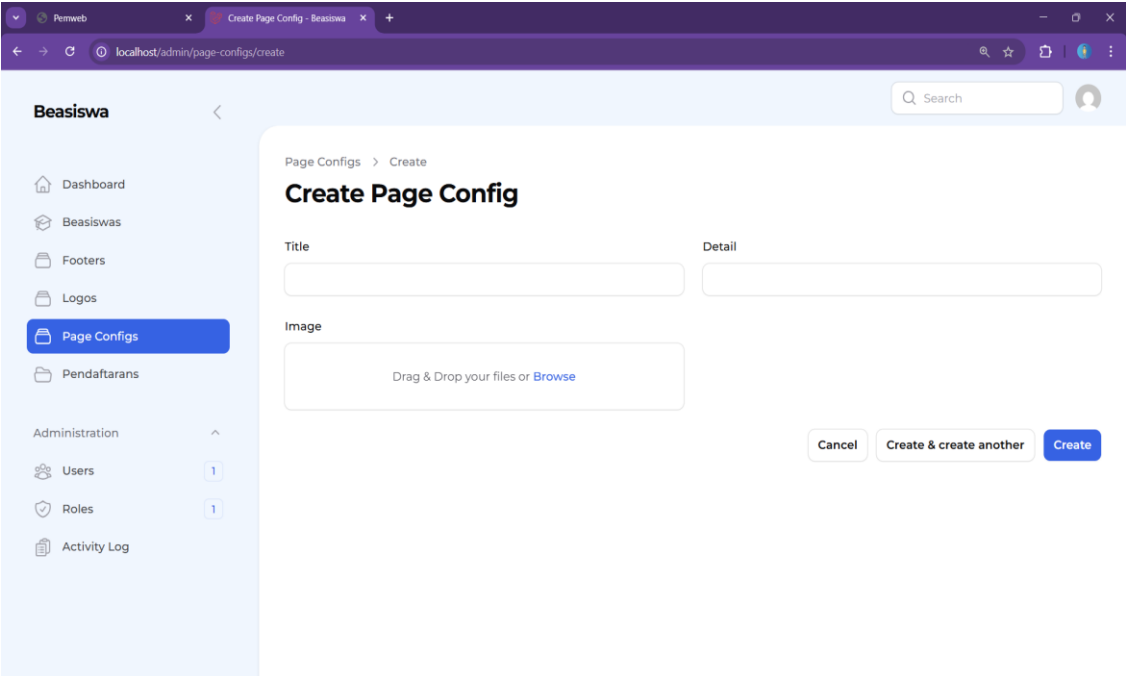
Pemweb
Create Page Config - Beasiswa
localhost/admin/page-configs/create

Beasiswa

Search

Dashboard
Beasiswas
Footers
Logos
Page Configs
Pendaftarans

Administration
Users 1
Roles 1
Activity Log

Page Configs > Create
Create Page Config

Title

Detail

Image

Drag & Drop your files or Browse

Cancel
Create & create another
Create